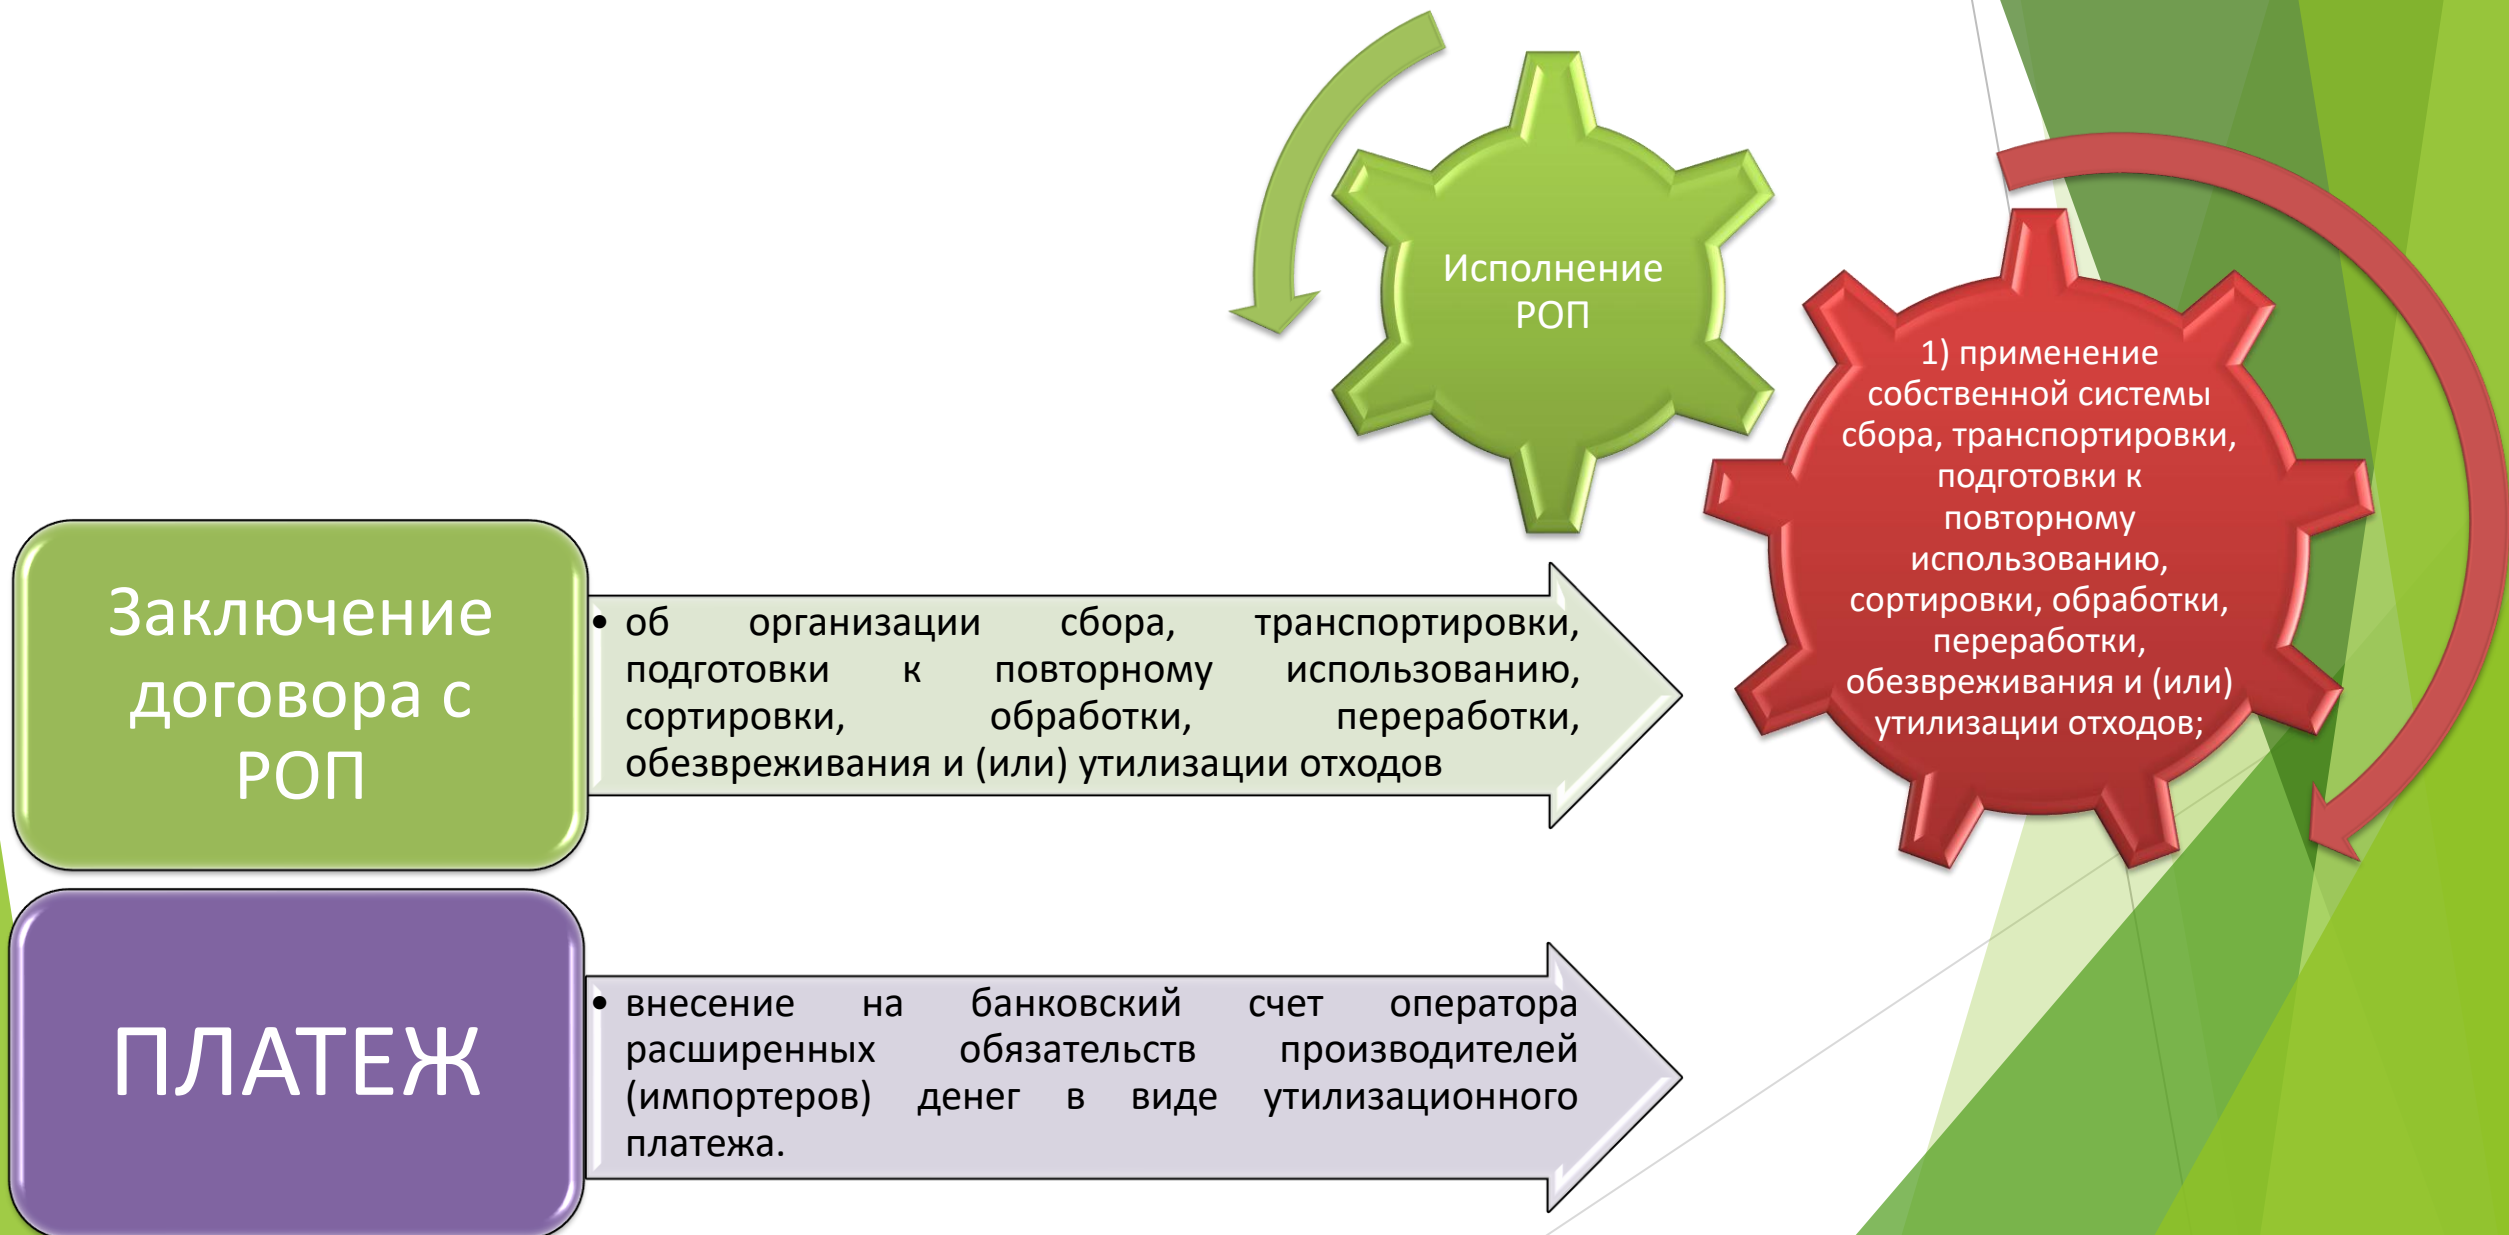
Исполнение РОП

1) применение собственной системы сбора, транспортировки, подготовки к повторному использованию, сортировки, обработки, переработки, обезвреживания и (или) утилизации отходов;

Заключение договора с РОП

• об организации сбора, транспортировки, подготовки к повторному использованию, сортировки, обработки, переработки, обезвреживания и (или) утилизации отходов

ПЛАТЕЖ

• внесение на банковский счет оператора расширенных обязательств производителей (импортеров) денег в виде утилизационного платежа.